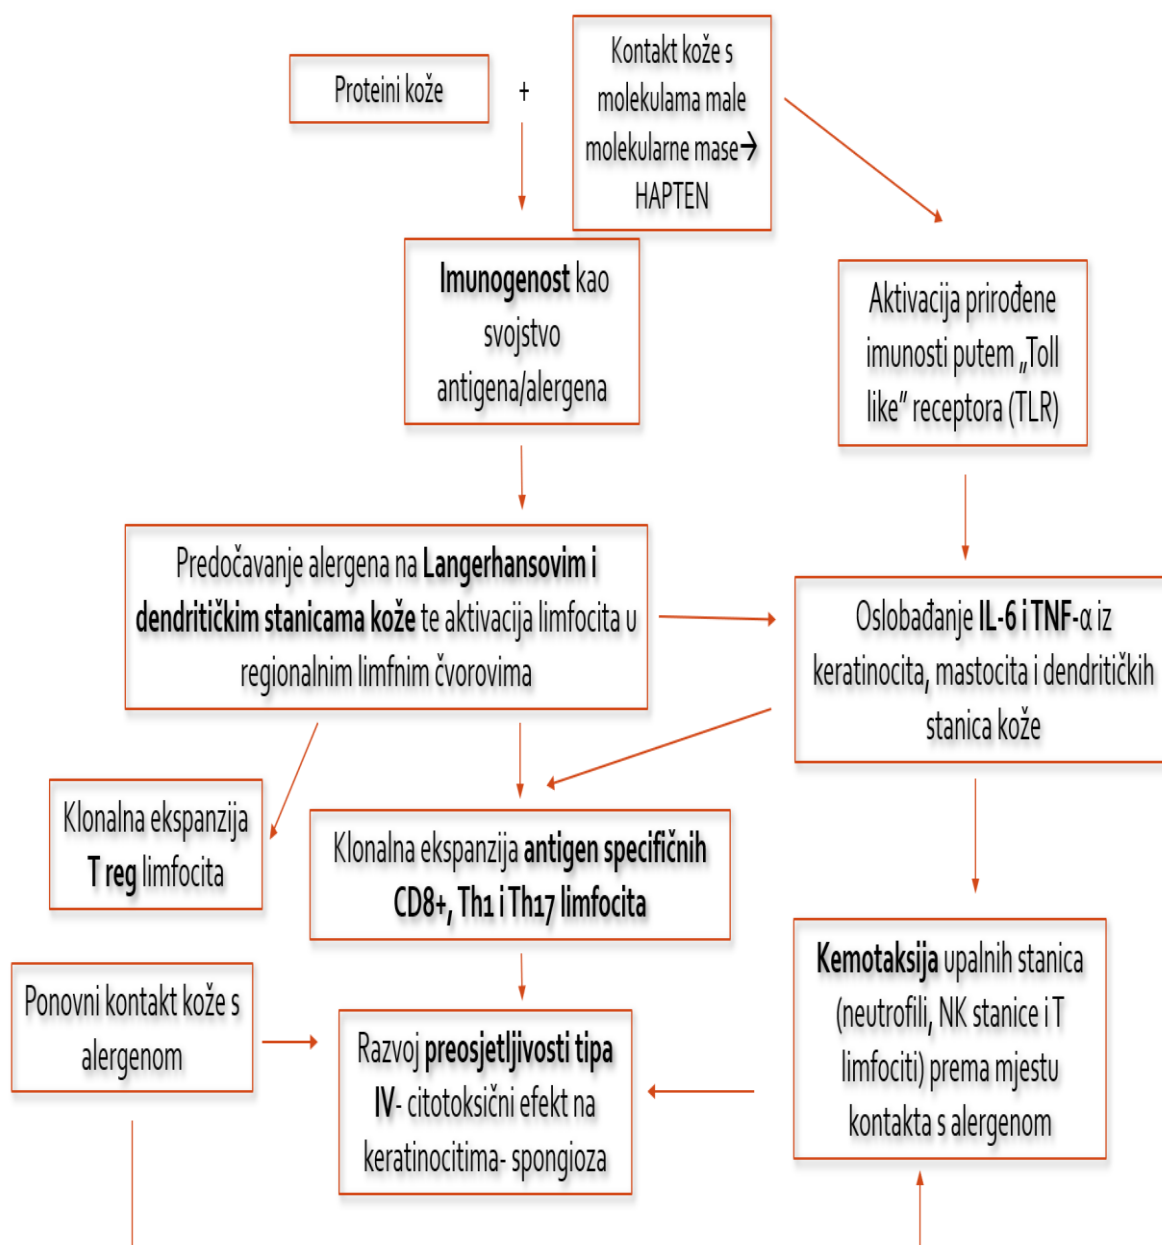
Proteini kože

+

Kontakt kože s molekulama male molekularne mase→ HAPTEN

Imunogenost kao svojstvo antigena/alergena

Aktivacija prirođene imunosti putem „Toll like" receptora (TLR)

Predočavanje alergena na Langerhansovim i dendritičkim stanicama kože te aktivacija limfocita u regionalnim limfnim čvorovima

Oslobađanje IL-6 i TNF-α iz keratinocita, mastocita i dendritičkih stanica kože

Klonalna ekspanzija T reg limfocita

Klonalna ekspanzija antigen specifičnih CD8+, Th1 i Th17 limfocita

Kemotaksija upalnih stanica (neutrofili, NK stanice i T limfociti) prema mjestu kontakta s alergenom

Ponovni kontakt kože s alergenom

Razvoj preosjetljivosti tipa IV- citotoksični efekt na keratinocitima- spongioza